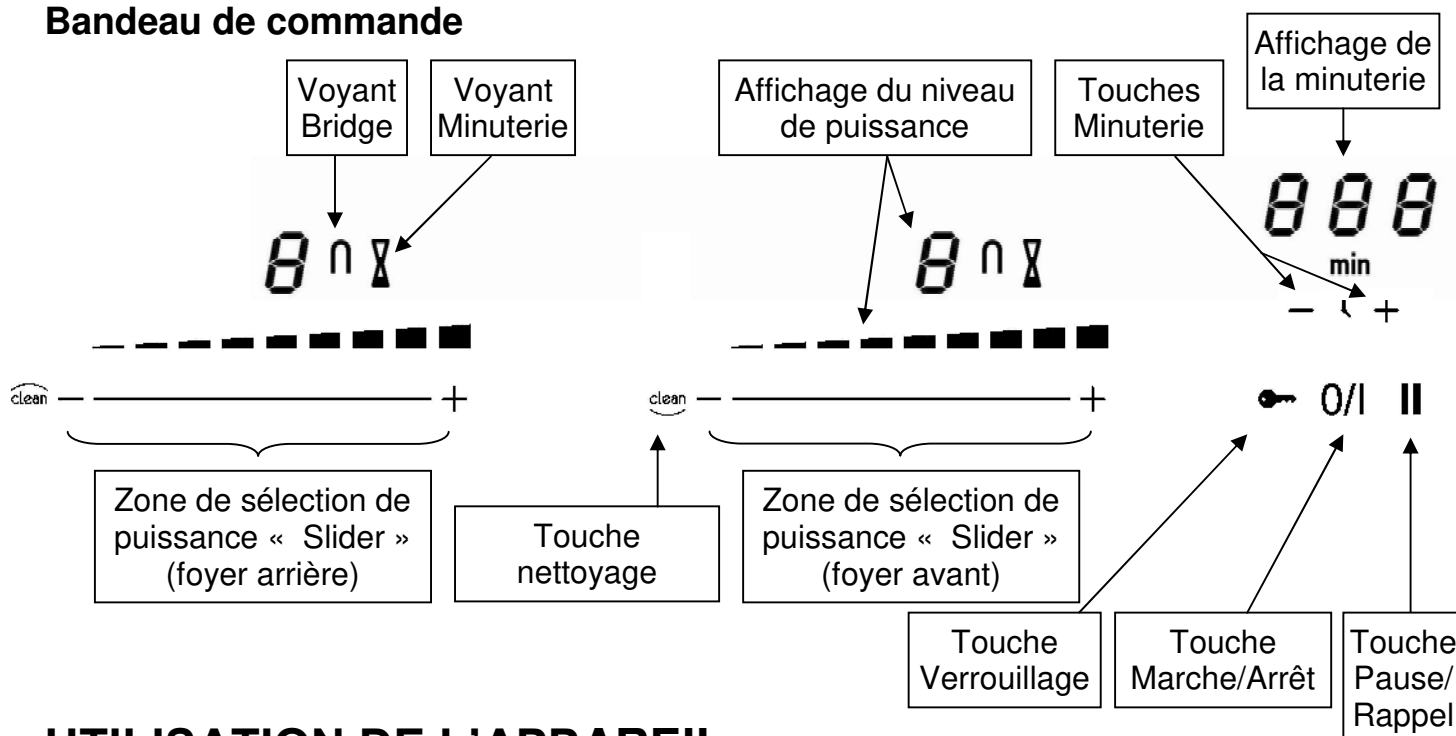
Bandeau de commande

Voyant Bridge

Voyant Minuterie

Affichage du niveau de puissance

Touches Minuterie

Affichage de la minuterie

8 ∩ ⧗

8 ∩ ⧗

888
min

– +

clean – +

clean – +

0/I II

Zone de sélection de puissance « Slider » (foyer arrière)

Touche nettoyage

Zone de sélection de puissance « Slider » (foyer avant)

Touche Verrouillage

Touche Marche/Arrêt

Touche Pause/ Rappel

UTILISATION DE L'APPAREIL